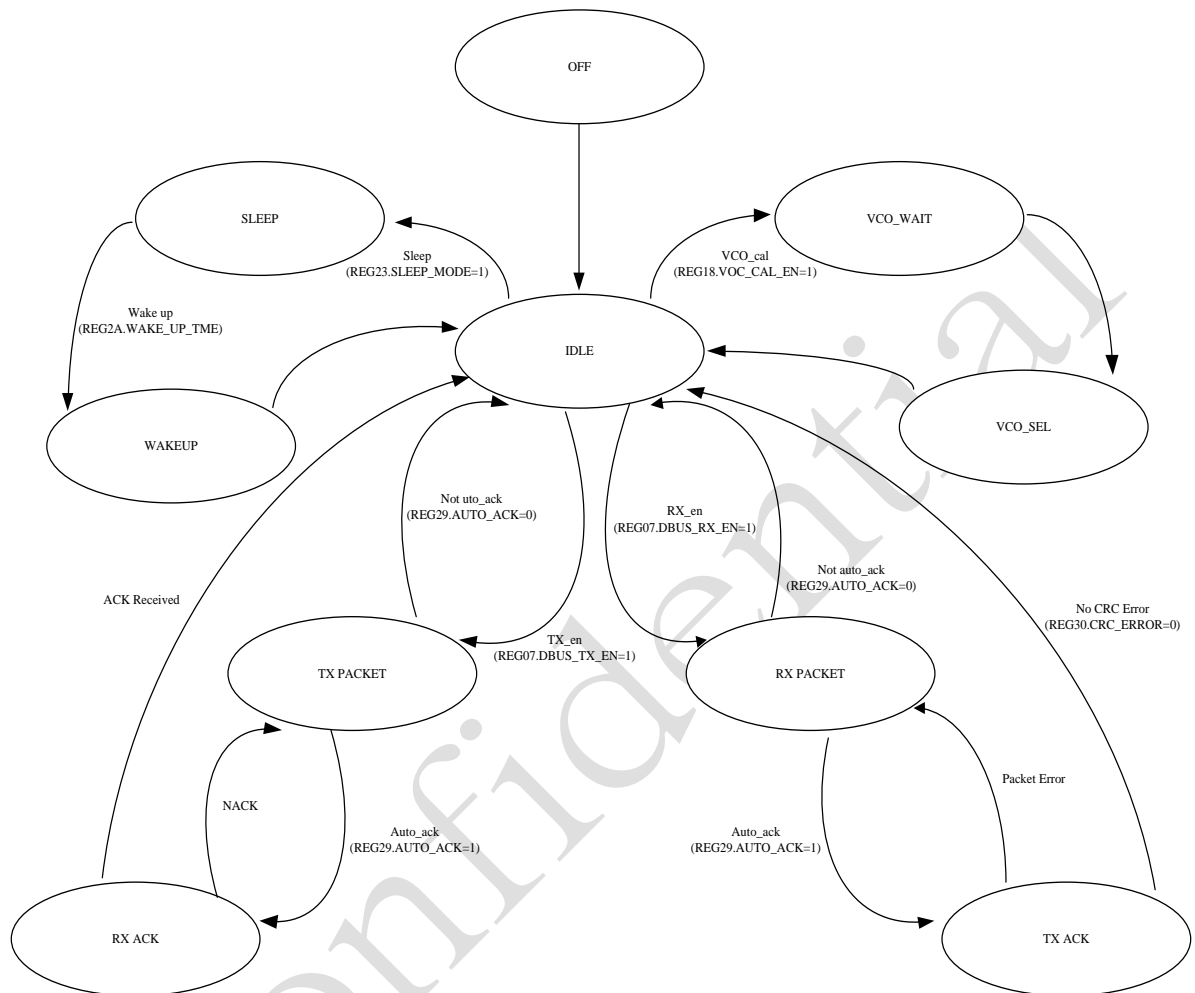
OFF

SLEEP

VCO_WAIT

Sleep
(REG23.SLEEP_MODE=1)

VCO_cal
(REG18.VOC_CAL_EN=1)

Wake up
(REG2A.WAKE_UP_TME)

IDLE

VCO_SEL

WAKEUP

Not uto_ack
(REG29.AUTO_ACK=0)

RX_en
(REG07.DBUS_RX_EN=1)

Not auto_ack
(REG29.AUTO_ACK=0)

ACK Received

No CRC Error
(REG30.CRC_ERROR=0)

TX_en
(REG07.DBUS_TX_EN=1)

TX PACKET

RX PACKET

NACK

Packet Error

Auto_ack
(REG29.AUTO_ACK=1)

Auto_ack
(REG29.AUTO_ACK=1)

RX ACK

TX ACK

Confidential